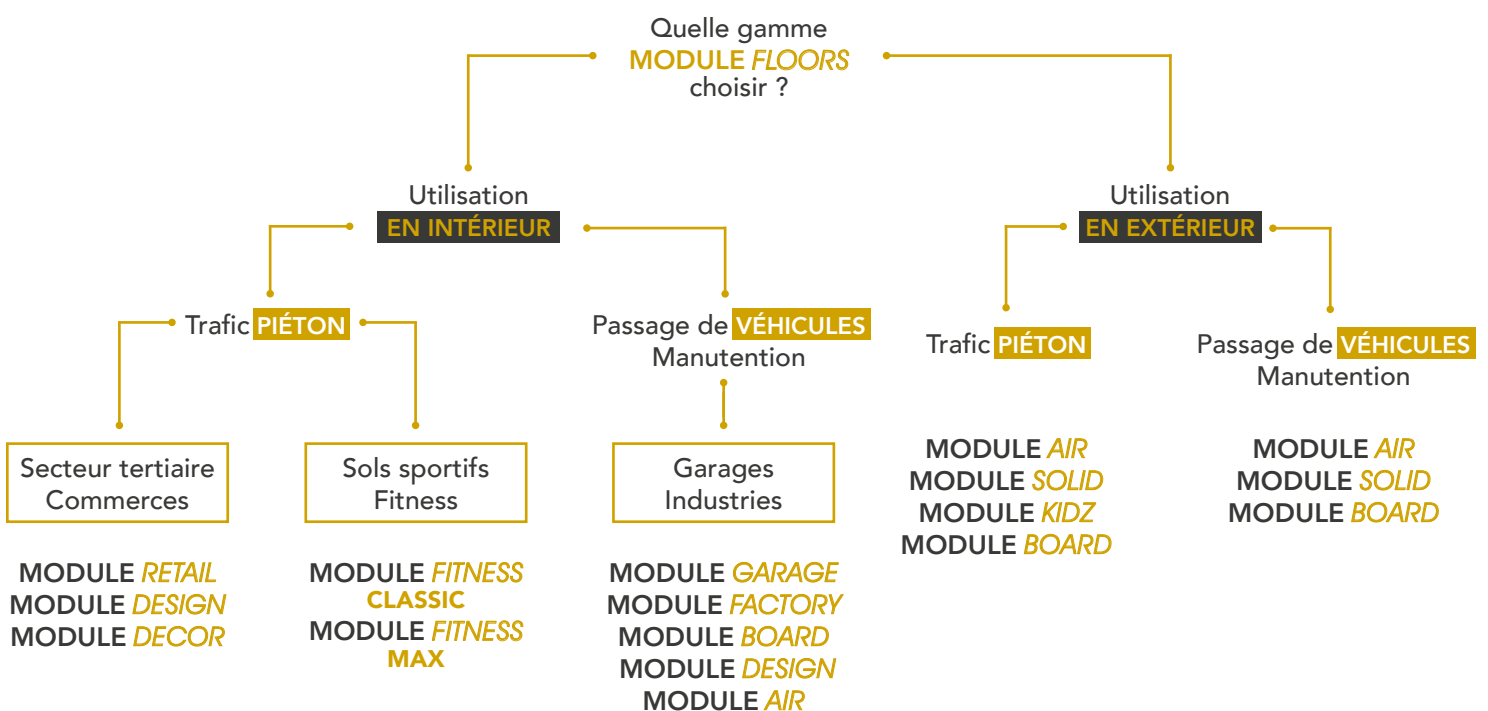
Quelle gamme MODULE FLOORS choisir ?

Utilisation EN INTÉRIEUR

Trafic PIÉTON

Secteur tertiaire Commerces

MODULE RETAIL
MODULE DESIGN
MODULE DECOR

Sols sportifs Fitness

MODULE FITNESS CLASSIC
MODULE FITNESS MAX

Passage de VÉHICULES Manutention

Garages Industries

MODULE GARAGE
MODULE FACTORY
MODULE BOARD
MODULE DESIGN
MODULE AIR

Utilisation EN EXTÉRIEUR

Trafic PIÉTON

MODULE AIR
MODULE SOLID
MODULE KIDZ
MODULE BOARD

Passage de VÉHICULES Manutention

MODULE AIR
MODULE SOLID
MODULE BOARD